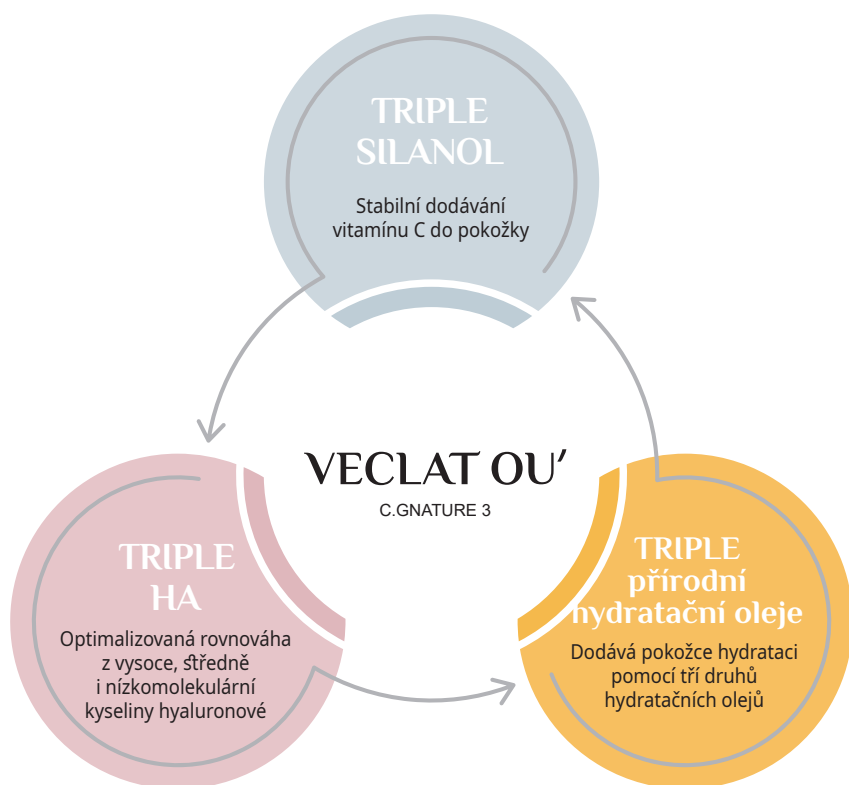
TRIPLE SILANOL

Stabilní dodávání vitamínu C do pokožky

VECLAT OU'

C.GNATURE 3

TRIPLE HA

Optimalizovaná rovnováha z vysoce, středně i nízkomolekulární kyseliny hyaluronové

TRIPLE přírodní hydratační oleje

Dodává pokožce hydrataci pomocí tří druhů hydratačních olejů